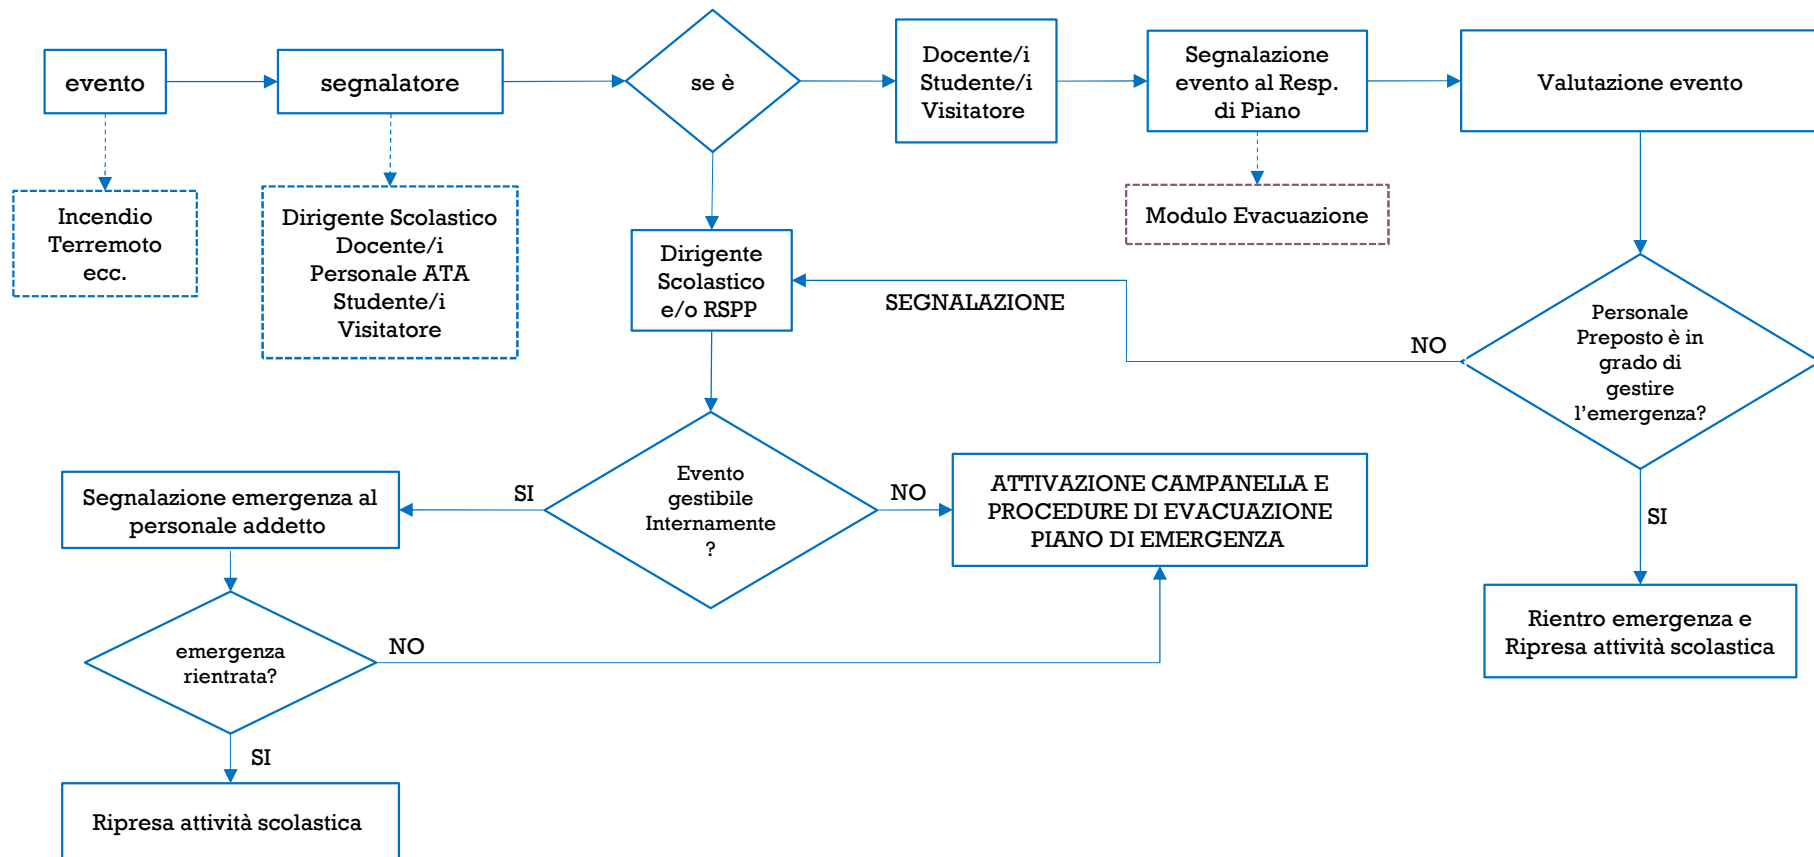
evento

segnalatore

se è

Docente/i
Studente/i
Visitatore

Segnalazione evento al Resp. di Piano

Valutazione evento

Incendio
Terremoto
ecc.

Dirigente Scolastico
Docente/i
Personale ATA
Studente/i
Visitatore

Modulo Evacuazione

Dirigente Scolastico e/o RSPP

SEGNALAZIONE

NO

Personale Preposto è in grado di gestire l'emergenza?

SI

Evento gestibile Internamente ?

Segnalazione emergenza al personale addetto

NO

ATTIVAZIONE CAMPANELLA E PROCEDURE DI EVACUAZIONE PIANO DI EMERGENZA

SI

Rientro emergenza e Ripresa attività scolastica

emergenza rientrata?

NO

SI

Ripresa attività scolastica